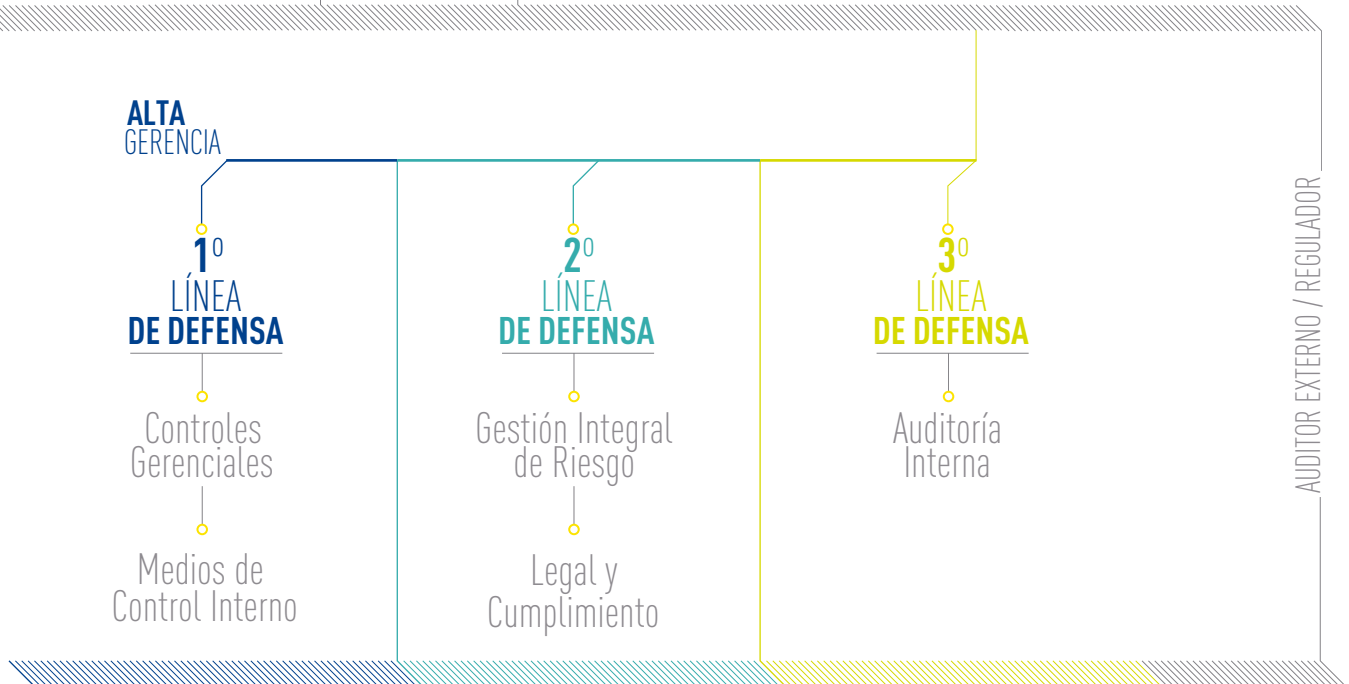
ALTA
GERENCIA

1º
LÍNEA
DE DEFENSA

Controles
Gerenciales

Medios de
Control Interno

2º
LÍNEA
DE DEFENSA

Gestión Integral
de Riesgo

Legal y
Cumplimiento

3º
LÍNEA
DE DEFENSA

Auditoría
Interna

AUDITOR EXTERNO / REGULADOR